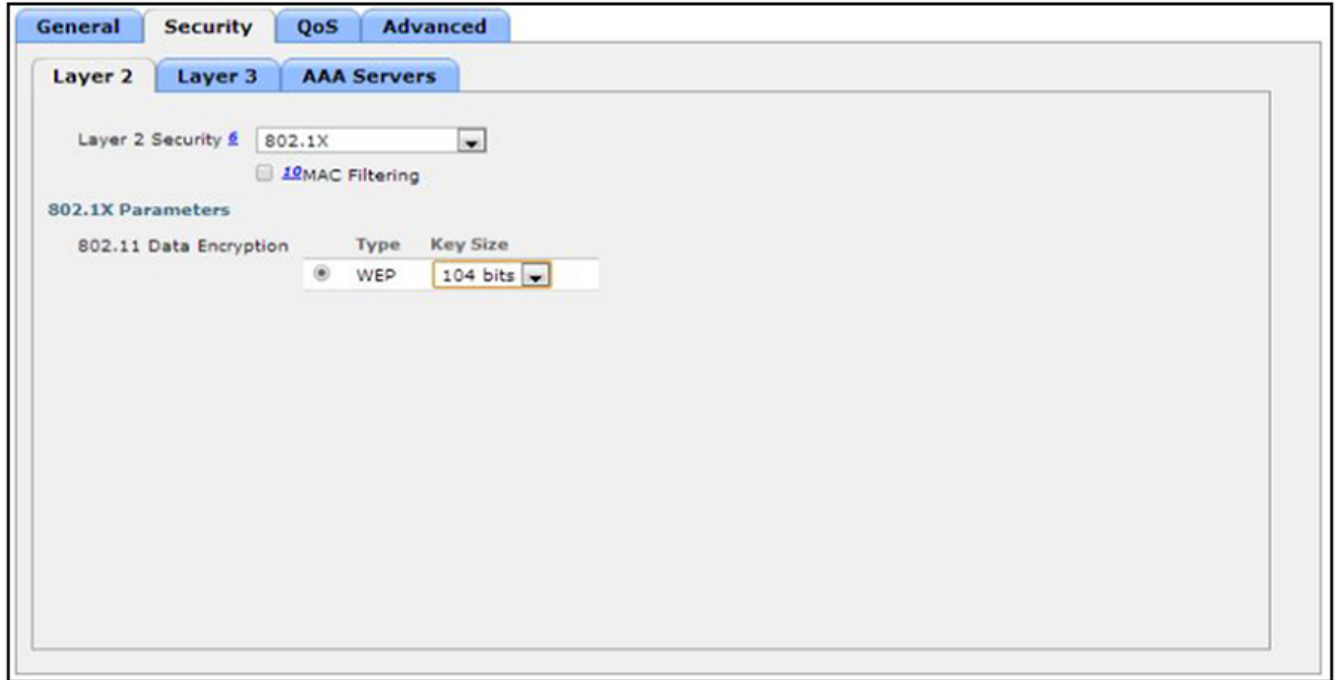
General Security QoS Advanced

Layer 2 Layer 3 AAA Servers

Layer 2 Security 6 802.1X

10MAC Filtering

802.1X Parameters

| 802.11 Data Encryption | Type | Key Size |
|---|---|---|
| | WEP | 104 bits |